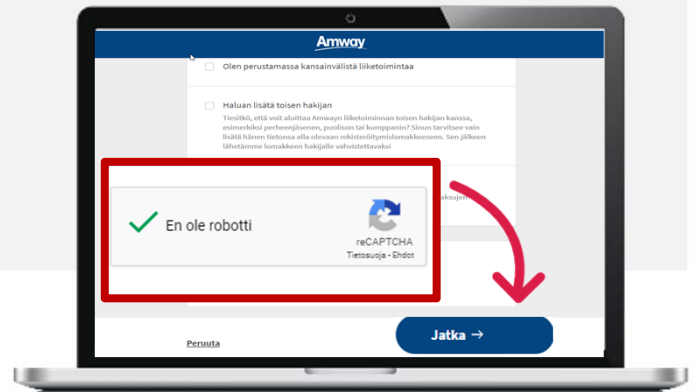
Amway

Olen perustamassa kansainvälistä liiketoimintaa

Haluan lisätä toisen hakijan

Tiesitkö, että voit aloittaa Amwayn liiketoiminnan toisen hakijan kanssa, esimerkiksi perheenjäsenen, puolison tai kumppanin? Sinun tarvitsee vain lisätä hänen tietonsa alla olevaan rekisteröitymislomakkeeseen. Sen jälkeen lähetämme lomakkeen hakijalle vahvistettavaksi

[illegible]uksien

En ole robotti

reCAPTCHA
Tietosuoja - Ehdot

Peruuta

Jatka →